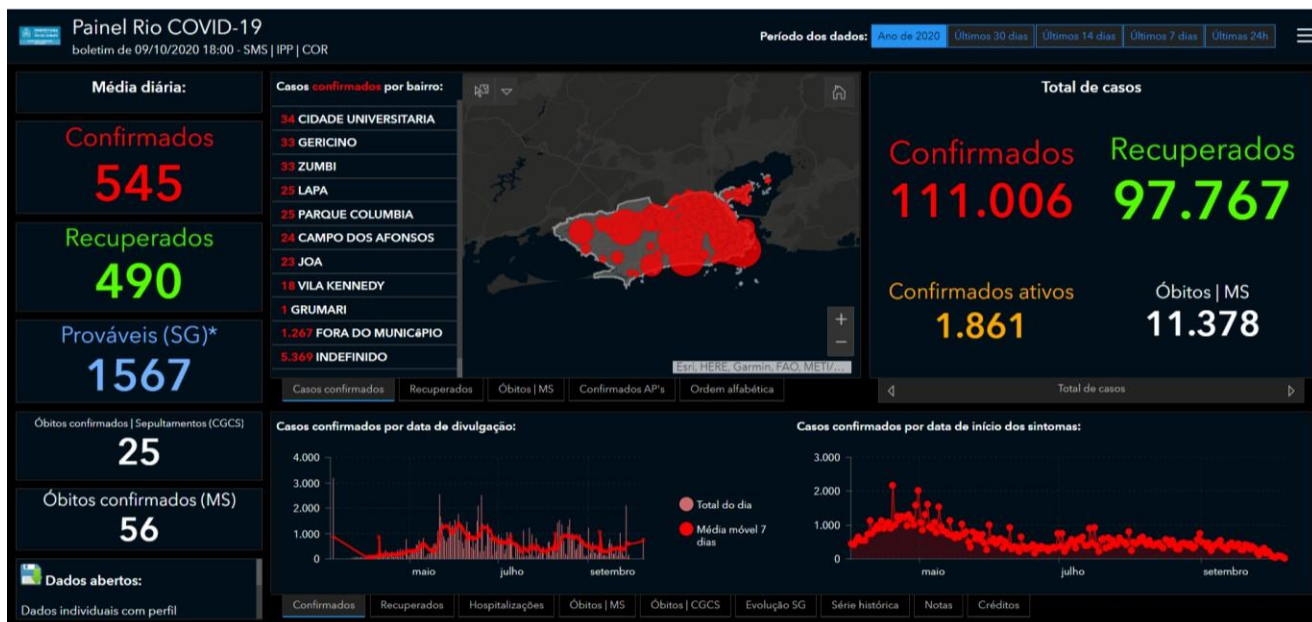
Painel Rio COVID-19
boletim de 09/10/2020 18:00 - SMS | IPP | COR

Período dos dados: Ano de 2020 | Últimos 30 dias | Últimos 14 dias | Últimos 7 dias | Últimas 24h

Média diária:

Confirmados
545

Recuperados
490

Prováveis (SG)*
1567

Óbitos confirmados | Sepultamentos (CGCS)
25

Óbitos confirmados (MS)
56

Dados abertos:
Dados individuais com perfil

Casos confirmados por bairro:
34 CIDADE UNIVERSITARIA
33 GERICINO
33 ZUMBI
25 LAPA
25 PARQUE COLUMBIA
24 CAMPO DOS AFONSOS
23 JOA
18 VILA KENNEDY
1 GRUMARI
1.267 FORA DO MUNICÍPIO
5.369 INDEFINIDO

Esri, HERE, Garmin, FAO, METI/...

Casos confirmados | Recuperados | Óbitos | MS | Confirmados AP's | Ordem alfabética

Total de casos
Confirmados
111.006
Recuperados
97.767
Confirmados ativos
1.861
Óbitos | MS
11.378

Total de casos

Casos confirmados por data de divulgação:
4.000
3.000
2.000
1.000
0
maio
julho
setembro
Total do dia
Média móvel 7 dias

Casos confirmados por data de início dos sintomas:
3.000
2.000
1.000
0
maio
julho
setembro

Confirmados | Recuperados | Hospitalizações | Óbitos | MS | Óbitos | CGCS | Evolução SG | Série histórica | Notas | Créditos